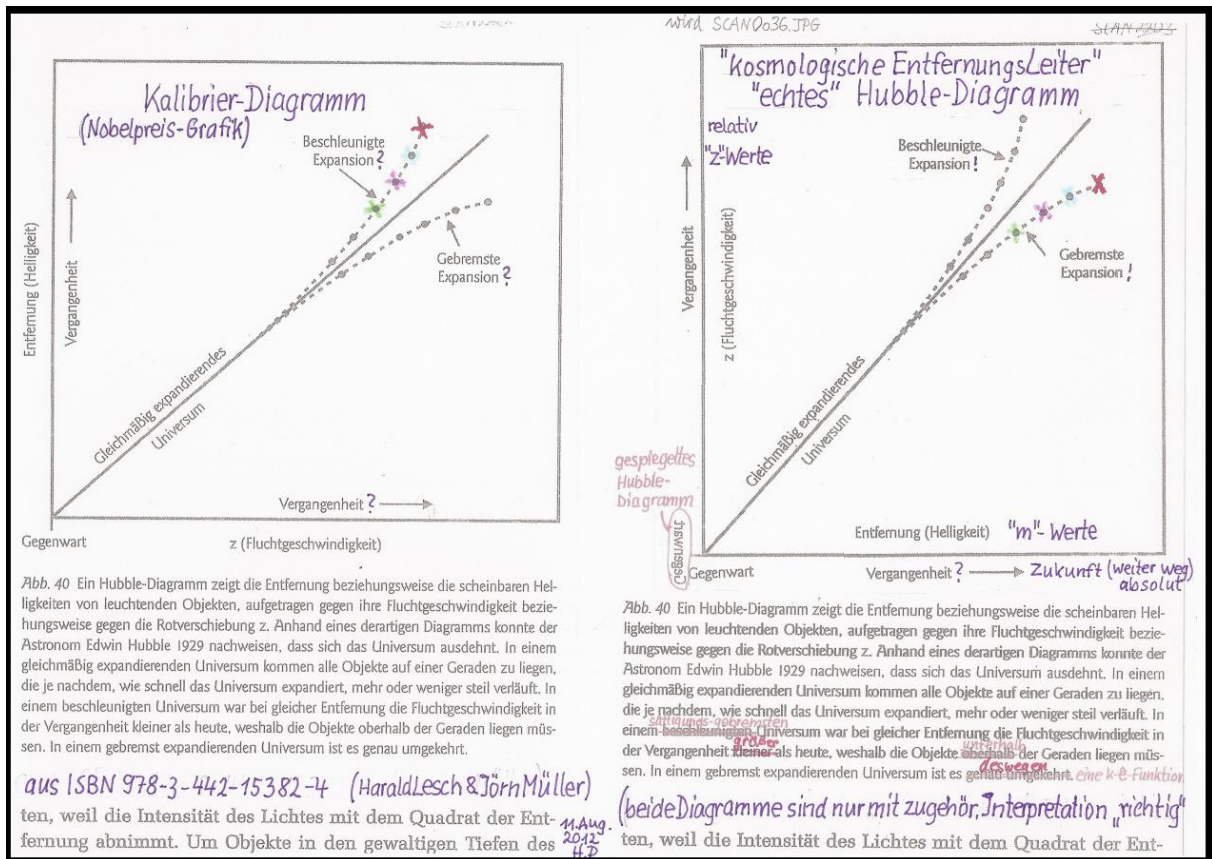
wird SCAN0036.JPG

Kalibrier-Diagramm
(Nobelpreis-Grafik)

Beschleunigte Expansion ?

Gebremste Expansion ?

Entfernung (Helligkeit)

Vergangenheit

Gleichmäßig expandierendes Universum

Vergangenheit ?

Gegenwart

z (Fluchtgeschwindigkeit)

Abb. 40 Ein Hubble-Diagramm zeigt die Entfernung beziehungsweise die scheinbaren Helligkeiten von leuchtenden Objekten, aufgetragen gegen ihre Fluchtgeschwindigkeit beziehungsweise gegen die Rotverschiebung z. Anhand eines derartigen Diagramms konnte der Astronom Edwin Hubble 1929 nachweisen, dass sich das Universum ausdehnt. In einem gleichmäßig expandierenden Universum kommen alle Objekte auf einer Geraden zu liegen, die je nachdem, wie schnell das Universum expandiert, mehr oder weniger steil verläuft. In einem beschleunigten Universum war bei gleicher Entfernung die Fluchtgeschwindigkeit in der Vergangenheit kleiner als heute, weshalb die Objekte oberhalb der Geraden liegen müssen. In einem gebremst expandierenden Universum ist es genau umgekehrt.

aus ISBN 978-3-442-15382-4 (HaraldLesch & Jörn Müller)

ten, weil die Intensität des Lichtes mit dem Quadrat der Entfernung abnimmt. Um Objekte in den gewaltigen Tiefen des

11. Aug. 2012 H.D

"kosmologische EntfernungsLeiter"
"echtes" Hubble-Diagramm

relativ
"z"-Werte

Beschleunigte Expansion !

Gebremste Expansion !

Vergangenheit

z (Fluchtgeschwindigkeit)

Gleichmäßig expandierendes Universum

gespiegeltes Hubble-Diagramm

Entfernung (Helligkeit) "m"- Werte

Gegenwart

Vergangenheit ? → Zukunft (weiter weg) absolut

Abb. 40 Ein Hubble-Diagramm zeigt die Entfernung beziehungsweise die scheinbaren Helligkeiten von leuchtenden Objekten, aufgetragen gegen ihre Fluchtgeschwindigkeit beziehungsweise gegen die Rotverschiebung z. Anhand eines derartigen Diagramms konnte der Astronom Edwin Hubble 1929 nachweisen, dass sich das Universum ausdehnt. In einem gleichmäßig expandierenden Universum kommen alle Objekte auf einer Geraden zu liegen, die je nachdem, wie schnell das Universum expandiert, mehr oder weniger steil verläuft. In einem ~~beschleunigten~~ sättigungs-gebremsten Universum war bei gleicher Entfernung die Fluchtgeschwindigkeit in der Vergangenheit ~~kleiner~~ größer als heute, weshalb deswegen die Objekte ~~oberhalb~~ unterhalb der Geraden liegen müssen. In einem gebremst expandierenden Universum ist es ~~genau umgekehrt~~. eine k-e-Funktion

(beide Diagramme sind nur mit zugehör. Interpretation „richtig"

ten, weil die Intensität des Lichtes mit dem Quadrat der Ent-